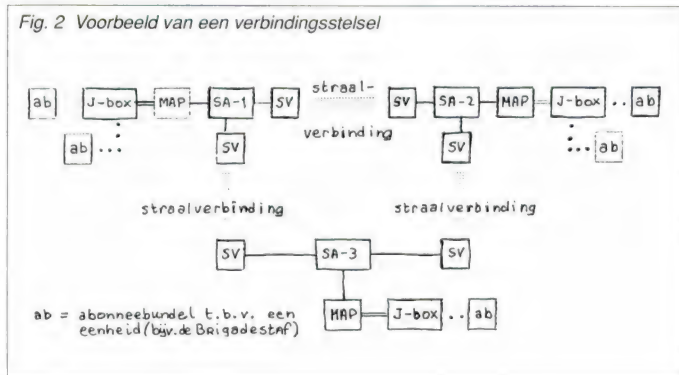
Fig. 2 Voorbeeld van een verbindingsstelsel

ab J-box MAP SA-1 SV straalverbinding SV SA-2 MAP J-box .. ab

ab ... SV SV ... ab

straalverbinding straalverbinding

SV SA-3 SV

MAP J-box .. ab

ab = abonneebundel t.b.v. een eenheid (bijv. de Brigadestaf)